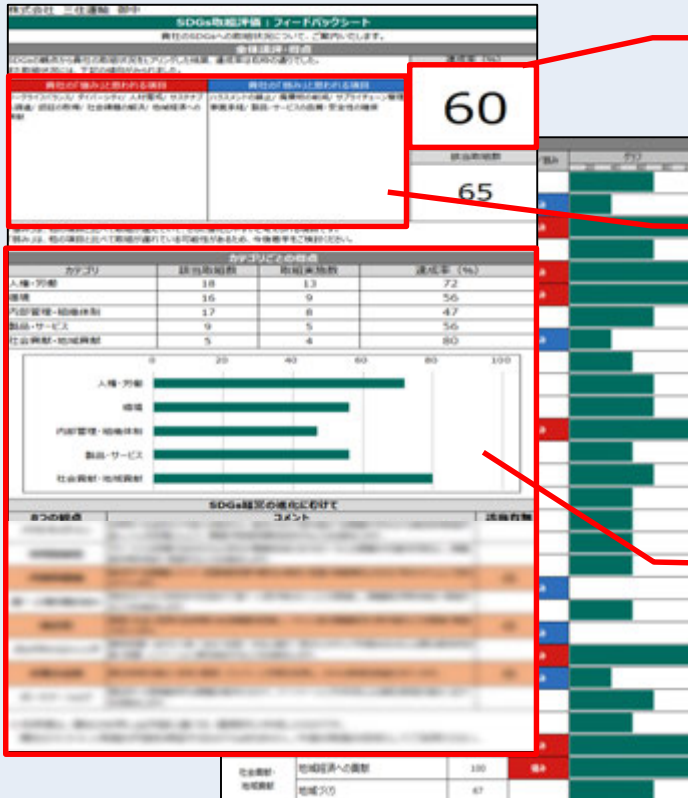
株式会社 三住運輸 御中

SDGs取組評価：フィードバックシート

貴社のSDGsへの取組状況について、ご案内いたします。

全体達成・総合

SDGsの観点から貴社の取組状況をヒアリングした結果、達成率は60％となりました。

達成率（%）

60

貴社の「強み」と思われる項目

貴社の「弱み」と思われる項目

該当取組数

65

カテゴリごとの得点

| カテゴリ | 該当取組数 | 取組実施数 | 達成率（%） |
|---|---|---|---|
| 人権・労働 | 18 | 13 | 72 |
| 環境 | 16 | 9 | 56 |
| 内部管理・組織体制 | 17 | 8 | 47 |
| 製品・サービス | 9 | 5 | 56 |
| 社会貢献・地域貢献 | 5 | 4 | 80 |

0 20 40 60 80 100

人権・労働

環境

内部管理・組織体制

製品・サービス

社会貢献・地域貢献

SDGs経営の進化に向けて

8つの観点

コメント

該当有無

社会貢献・地域貢献

地域経済への貢献

100

強み

地域づくり

67